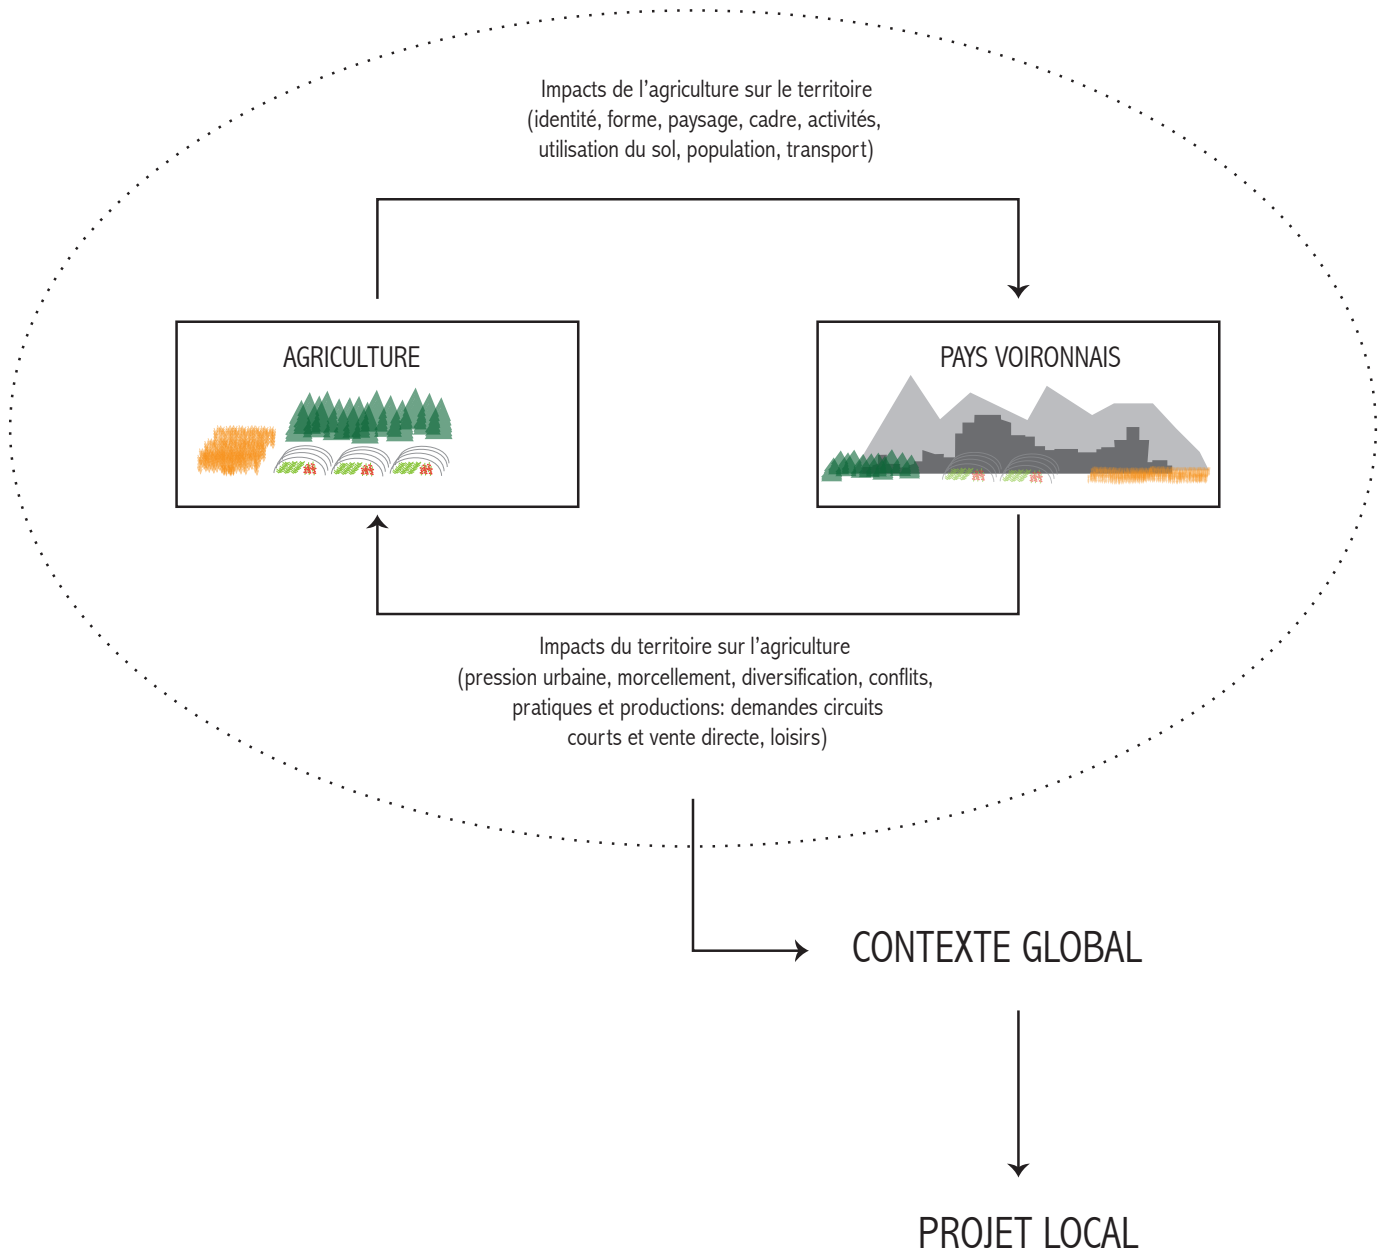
Impacts de l’agriculture sur le territoire
(identité, forme, paysage, cadre, activités, utilisation du sol, population, transport)

AGRICULTURE

PAYS VOIRONNAIS

Impacts du territoire sur l’agriculture
(pression urbaine, morcellement, diversification, conflits, pratiques et productions: demandes circuits courts et vente directe, loisirs)

CONTEXTE GLOBAL

PROJET LOCAL